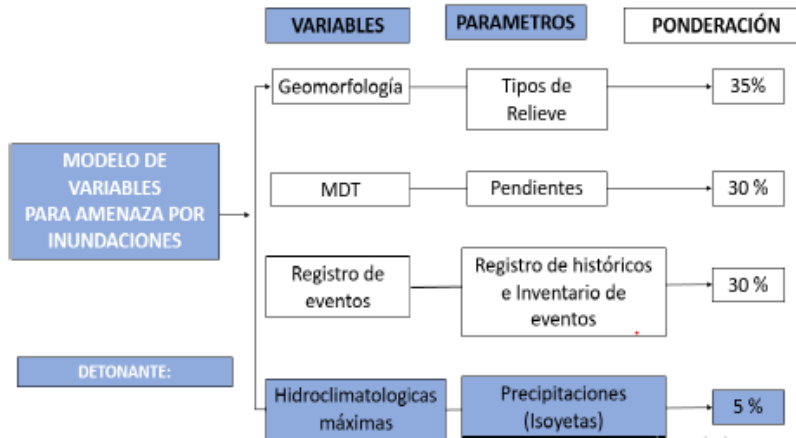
VARIABLES

PARAMETROS

PONDERACIÓN

MODELO DE VARIABLES PARA AMENAZA POR INUNDACIONES

Geomorfología

Tipos de Relieve

35%

MDT

Pendientes

30 %

Registro de eventos

Registro de históricos e Inventario de eventos

30 %

DETONANTE:

Hidroclimatologicas máximas

Precipitaciones (Isoyetas)

5 %